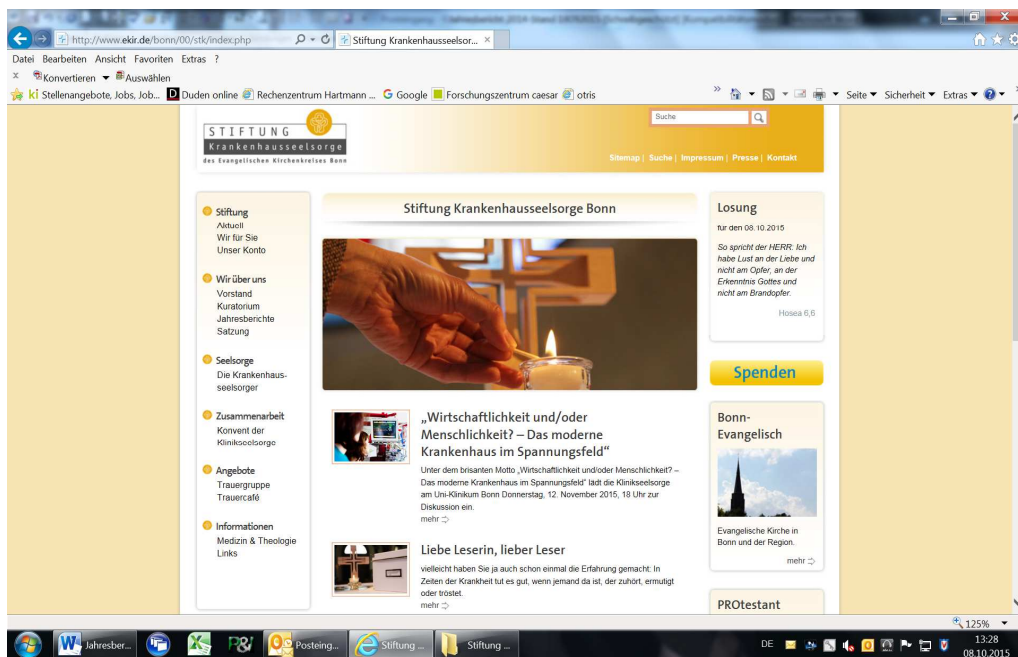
http://www.ekir.de/bonn/00/stk/index.php

Stiftung Krankenhausseelsor... ×

Datei Bearbeiten Ansicht Favoriten Extras ?

x Konvertieren ▾ Auswählen

Stellenangebote, Jobs, Job... Duden online Rechenzentrum Hartmann ... Google Forschungszentrum caesar otris

Seite ▾ Sicherheit ▾ Extras ▾

STIFTUNG
Krankenhausseelsorge
des Evangelischen Kirchenkreises Bonn

Suche

Sitemap | Suche | Impressum | Presse | Kontakt

Stiftung
Aktuell
Wir für Sie
Unser Konto

Wir über uns
Vorstand
Kuratorium
Jahresberichte
Satzung

Seelsorge
Die Krankenhausseelsorger

Zusammenarbeit
Konvent der Klinikseelsorge

Angebote
Trauergruppe
Trauercafé

Informationen
Medizin & Theologie
Links

Stiftung Krankenhausseelsorge Bonn

„Wirtschaftlichkeit und/oder Menschlichkeit? – Das moderne Krankenhaus im Spannungsfeld“

Unter dem brisanten Motto „Wirtschaftlichkeit und/oder Menschlichkeit? – Das moderne Krankenhaus im Spannungsfeld“ lädt die Klinikseelsorge am Uni-Klinikum Bonn Donnerstag, 12. November 2015, 18 Uhr zur Diskussion ein.
mehr

Liebe Leserin, lieber Leser

vielleicht haben Sie ja auch schon einmal die Erfahrung gemacht: In Zeiten der Krankheit tut es gut, wenn jemand da ist, der zuhört, ermutigt oder tröstet.
mehr

Losung
für den 08.10.2015

So spricht der HERR: Ich habe Lust an der Liebe und nicht am Opfer, an der Erkenntnis Gottes und nicht am Brandopfer.

Hosea 6,6

Spenden

Bonn-Evangelisch

Evangelische Kirche in Bonn und der Region.
mehr

PROtestant

125%

Jahresber... Posteing... Stiftung ... Stiftung ...

DE 13:28 08.10.2015